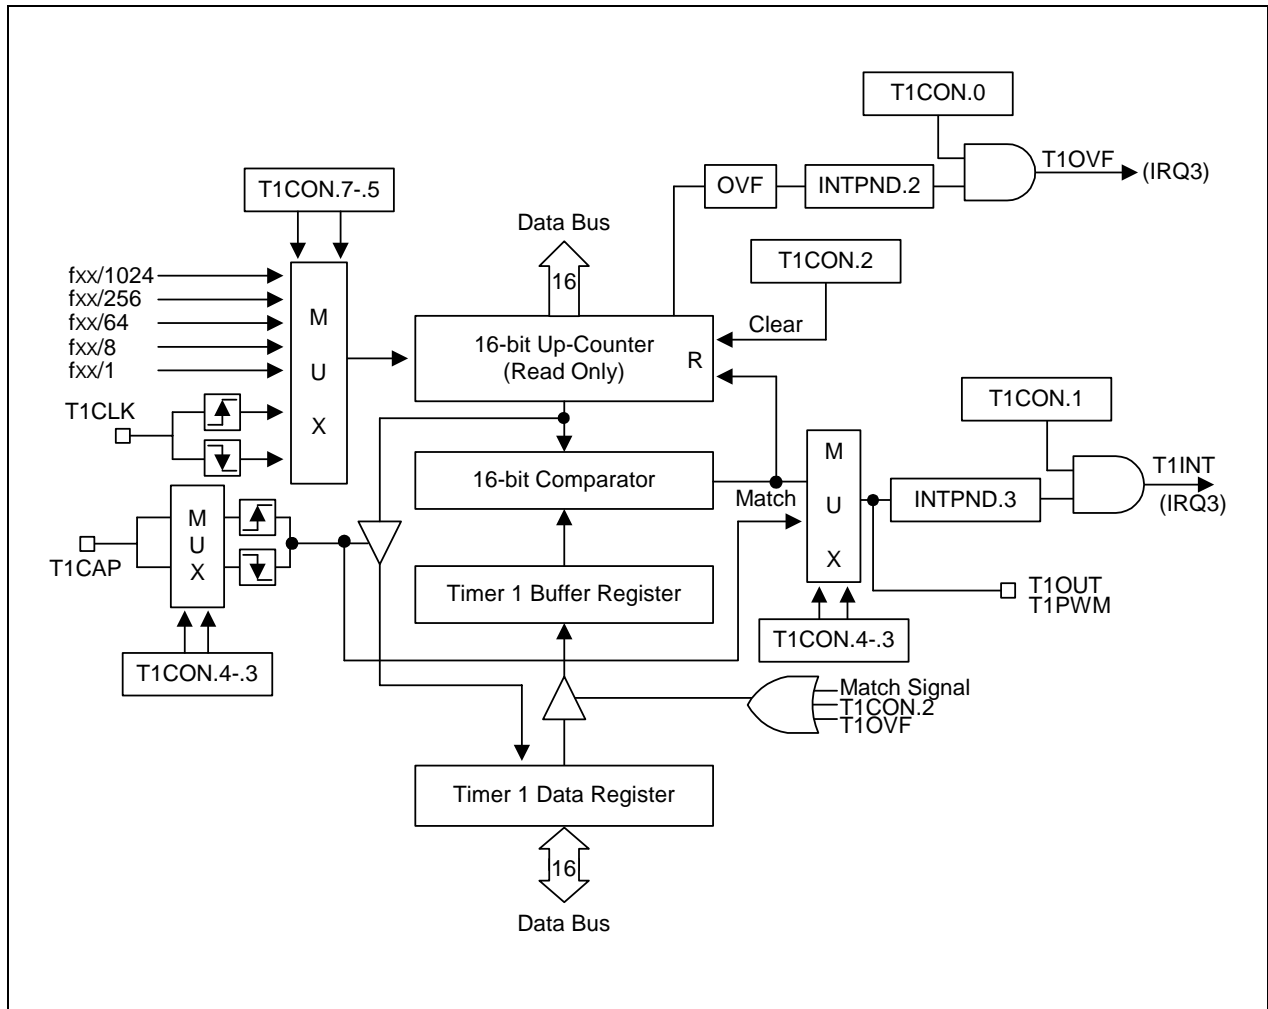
T1CON.0

T1OVF
(IRQ3)

OVF
INTPND.2

T1CON.7-.5

Data Bus

16

T1CON.2

fxx/1024
fxx/256
fxx/64
fxx/8
fxx/1

M
U
X

Clear

16-bit Up-Counter
(Read Only)

R

T1CLK

T1CON.1

16-bit Comparator

M
U
X

T1INT
(IRQ3)

Match

INTPND.3

M
U
X

T1CAP

Timer 1 Buffer Register

T1OUT
T1PWM

T1CON.4-.3

T1CON.4-.3

Match Signal
T1CON.2
T1OVF

Timer 1 Data Register

16

Data Bus